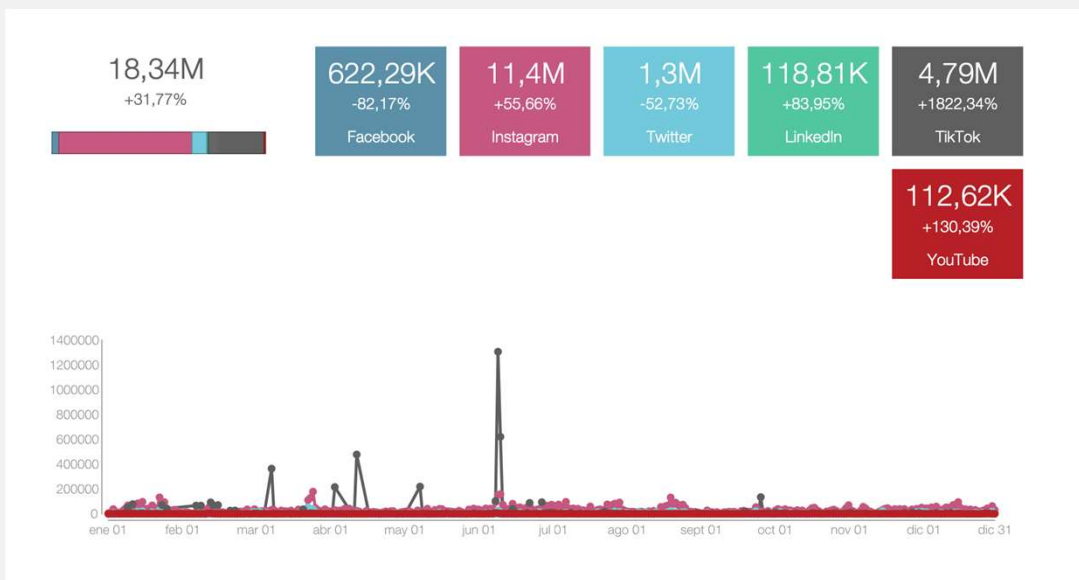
18,34M
+31,77%

622,29K
-82,17%
Facebook

11,4M
+55,66%
Instagram

1,3M
-52,73%
Twitter

118,81K
+83,95%
LinkedIn

4,79M
+1822,34%
TikTok

112,62K
+130,39%
YouTube

1400000
1200000
1000000
800000
600000
400000
200000
0

ene 01
feb 01
mar 01
abr 01
may 01
jun 01
jul 01
ago 01
sept 01
oct 01
nov 01
dic 01
dic 31